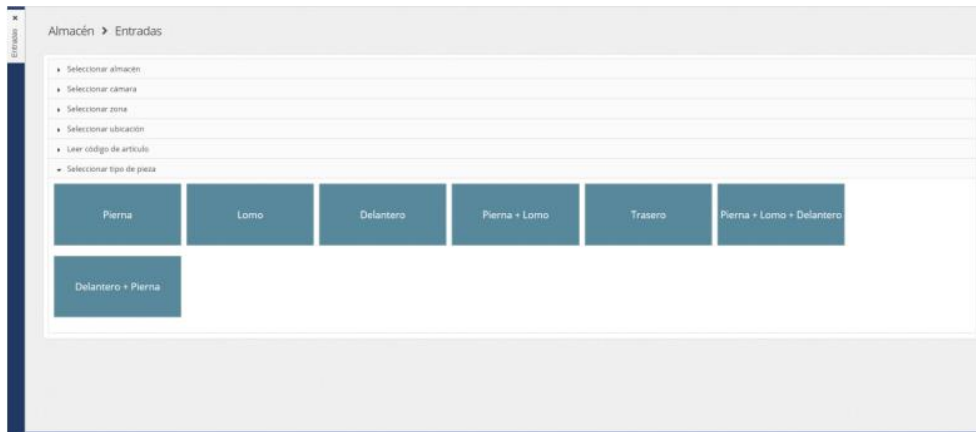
×
Entradas

Almacén > Entradas

Seleccionar almacén
Seleccionar cámara
Seleccionar zona
Seleccionar ubicación
Leer código de artículo
Seleccionar tipo de pieza

Pierna
Lomo
Delantero
Pierna + Lomo
Trasero
Pierna + Lomo + Delantero
Delantero + Pierna